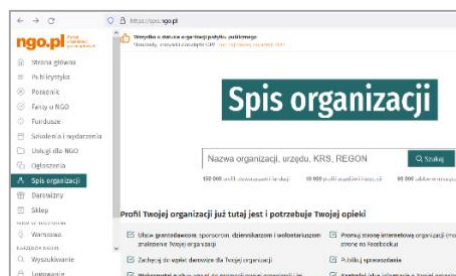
← → C https://spis.ngo.pl

ngo.pl

Wszystko o statusie organizacji pożytku publicznego
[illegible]

Strona główna
Publicystyka
Poradnik
Fanty w NGO
Fundusze
Szkolenia i wydarzenia
Usługi dla NGO
Ogłoszenia
Spis organizacji
Darmowy
Sklep
Warszawa
Wyszukiwanie
Logowanie

Spis organizacji

Nazwa organizacji, urzędu, KRS, REGON
Szukaj

150 000 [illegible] 10 000 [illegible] 90 000 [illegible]

Profil Twojej organizacji już tutaj jest i potrzebuje Twojej opieki

Ułatw grantodawcom, sponsorom, dziennikarzom i wolontariuszom znalezienie Twojej organizacji
Promuj stronę internetową organizacji oraz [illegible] Facebooku
Zachęcaj do wpłat darowizn dla Twojej organizacji
Publikuj sprawozdania
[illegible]